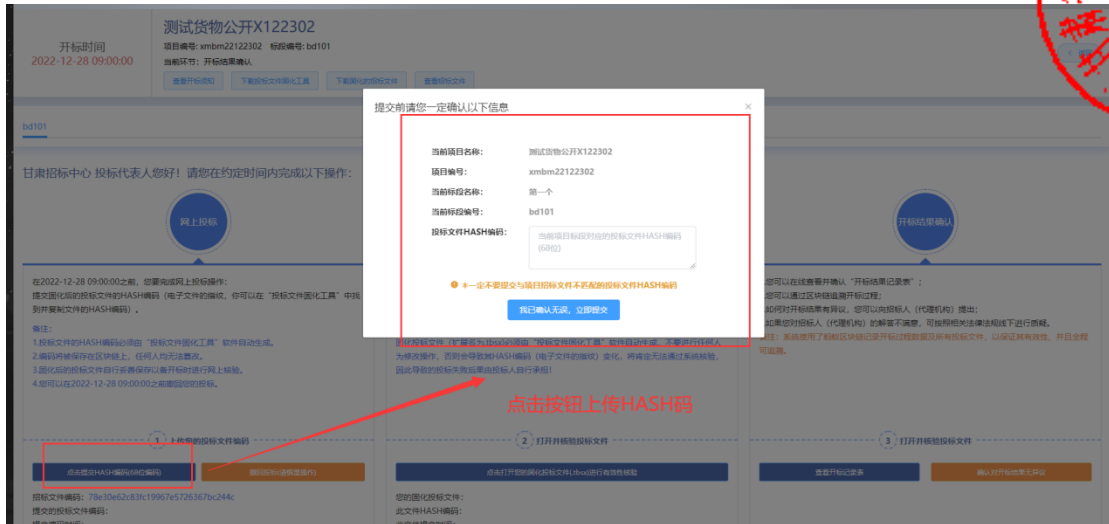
开标时间
2022-12-28 09:00:00

测试货物公开X122302
项目编号: xmbm22122302 标段编号: bd101
当前环节: 开标结果确认

查看开标须知 下载投标文件固化工具 下载固化的投标文件 查看招标文件

bd101

甘肃招标中心 投标代表人您好！请您在约定时间内完成以下操作：

网上投标

开标结果确认

在2022-12-28 09:00:00之前，您要完成网上投标操作：
提交固化后的投标文件的HASH编码（电子文件的编纸，你可以在"投标文件固化工具"中找到并复制文件的HASH编码）。

备注：
1.投标文件的HASH编码必须由"投标文件固化工具"软件自动生成。
2.编码将被保存在区块链上，任何人均无法篡改。
3.固化后的投标文件自行妥善保存以备开标时进行网上核验。
4.您可以在2022-12-28 09:00:00之前撤回您的投标。

您可以在线查看并确认"开标结果记录表"；
您可以通过区块链追溯开标过程；
如何对开标结果有异议，您可以向招标人（代理机构）提出；
如果您对招标人（代理机构）的解答不满意，可按照相关法律法规线下进行质疑。
注意：系统使用了税权区块链记录开标过程数据及所有投标文件，已保证其有效性，并且全程可追溯。

1 上传您的投标文件编码
点击提交HASH编码(68位编码)
撤回投标(退保后操作)

2 打开开标验投标文件
点击打开您的固化投标文件(.tbxx)进行有效性核验

3 打开开标验投标文件
查看开标记录表
确认对开标结果无异议

投标文件编码：78e30e62c83fc19967e5726367bc244c
提交的投标文件编码：

您的固化投标文件：
此文件HASH编码：

点击按钮上传HASH码

提交前请您一定确认以下信息
×
当前项目名称： 测试货物公开X122302
项目编号： xmbm22122302
当前标段名称： 第一个
当前标段编号： bd101
投标文件HASH编码： 当前项目标段对应的投标文件HASH编码 (68位)

！ 一定不要提交与项目招标文件不匹配的投标文件HASH编码

我已确认无误，立即提交